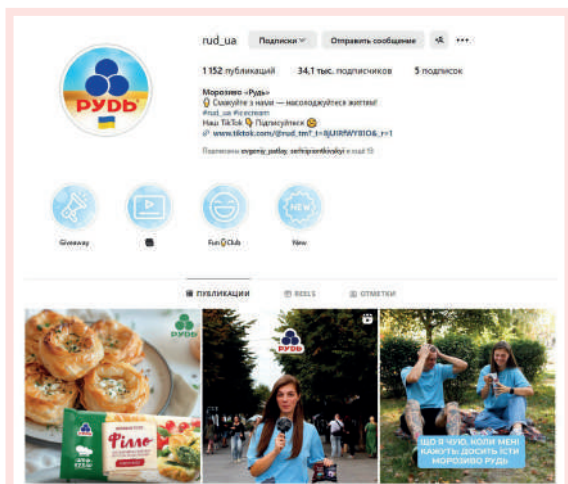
РУДЬ

rud_ua Подписки Отправить сообщение

1 152 публикаций 34,1 тыс. подписчиков 5 подписок

Морозиво «Рудь»
🍦 Смакуйте з нами — насолоджуйтеся життям!
#rud_ua #icecream
Наш TikTok 👇 Підписуйся 😉
🔗 www.tiktok.com/@rud_tm?_t=8jUIRWY8IO&_r=1

Подписаны evgeniy_patlay, sofiiapontikoskyi и еще 15

Giveaway
Fun Club
New

ПУБЛИКАЦИИ REELS ОТМЕТКИ

РУДЬ
Філло
РУДЬ

ЩО Я ЧУЮ, КОЛИ МЕНІ КАЖУТЬ: ДОСИТЬ ЇСТИ МОРОЗИВО РУДЬ